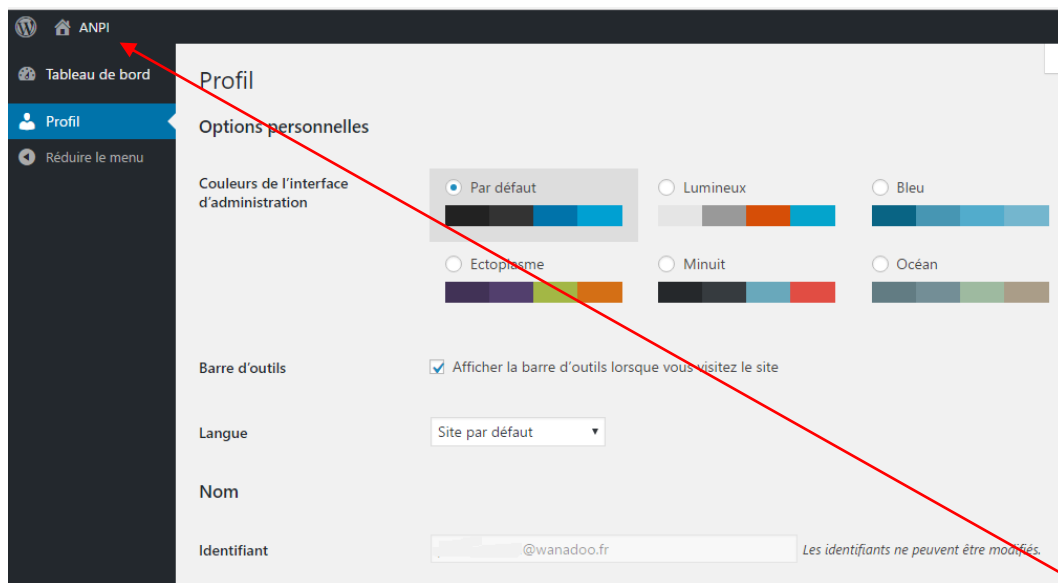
ANPI

Tableau de bord
Profil
Réduire le menu

Profil

Options personnelles

Couleurs de l'interface d'administration

Par défaut
Lumineux
Bleu
Ectoplasme
Minuit
Océan

Barre d'outils
Afficher la barre d'outils lorsque vous visitez le site

Langue
Site par défaut

Nom

Identifiant
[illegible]@wanadoo.fr
Les identifiants ne peuvent être modifiés.